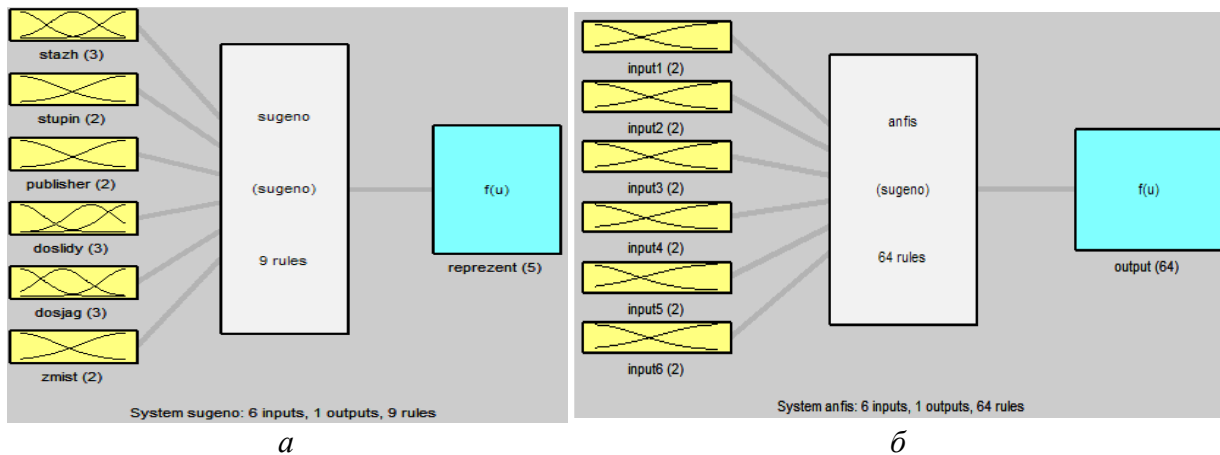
stazh (3)

stupin (2)

publisher (2)

doslidy (3)

dosjag (3)

zmist (2)

sugeno

(sugeno)

9 rules

f(u)

reprezent (5)

System sugeno: 6 inputs, 1 outputs, 9 rules

а

input1 (2)

input2 (2)

input3 (2)

input4 (2)

input5 (2)

input6 (2)

anfis

(sugeno)

64 rules

f(u)

output (64)

System anfis: 6 inputs, 1 outputs, 64 rules

б